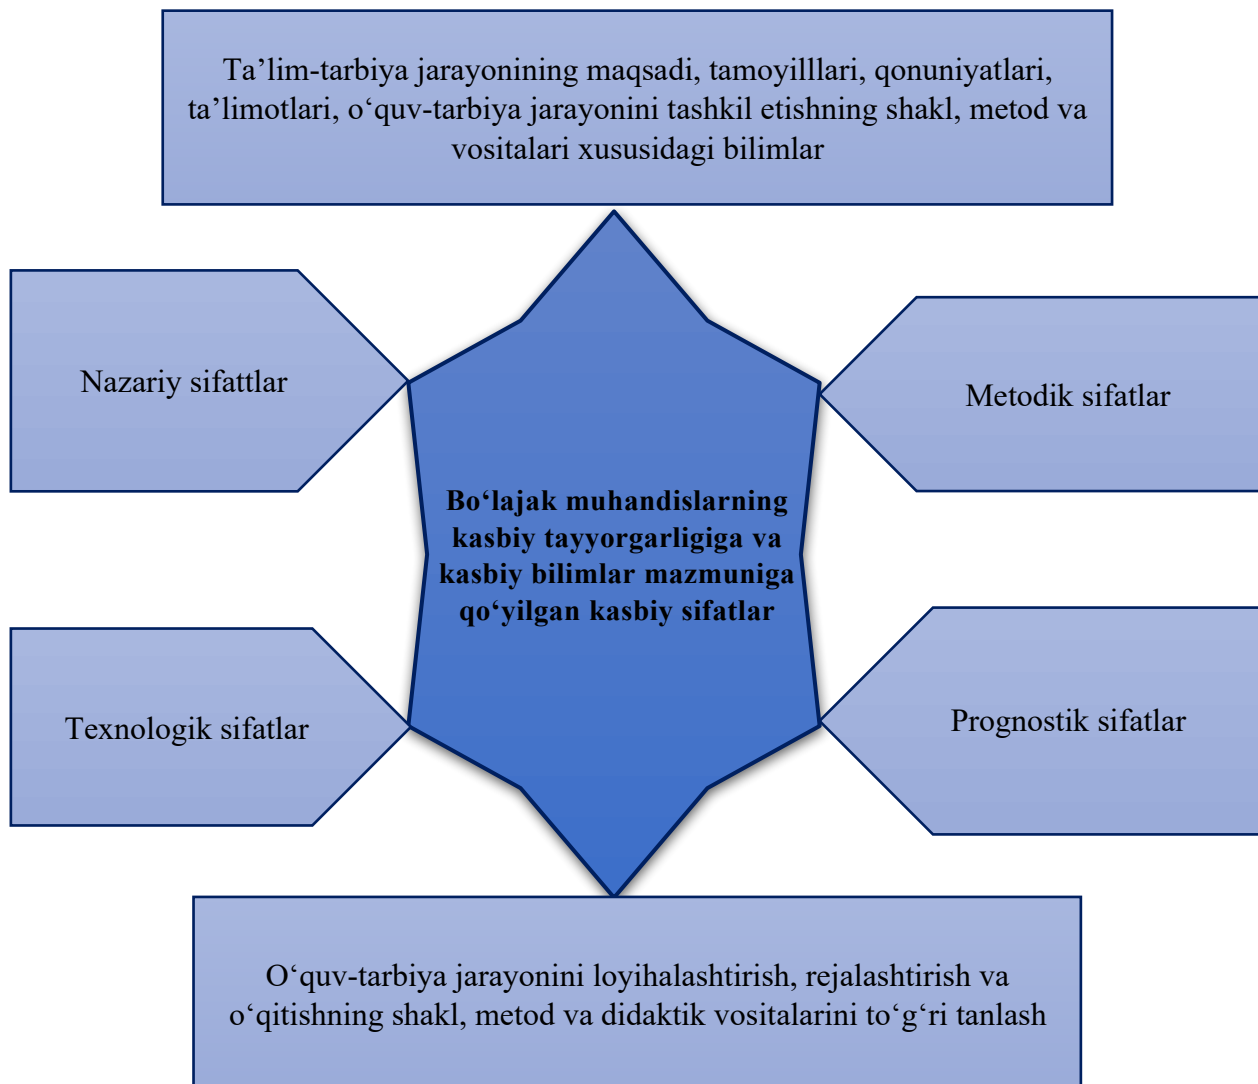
Ta'lim-tarbiya jarayonining maqsadi, tamoyilllari, qonuniyatlari, ta'limotlari, o'quv-tarbiya jarayonini tashkil etishning shakl, metod va vositalari xususidagi bilimlar

Nazariy sifattlar

Metodik sifatlar

**Bo'lajak muhandislarning kasbiy tayyorgarligiga va kasbiy bilimlar mazmuniga qo'yilgan kasbiy sifatlar**

Texnologik sifatlar

Prognostik sifatlar

O'quv-tarbiya jarayonini loyihalashtirish, rejalashtirish va o'qitishning shakl, metod va didaktik vositalarini to'g'ri tanlash